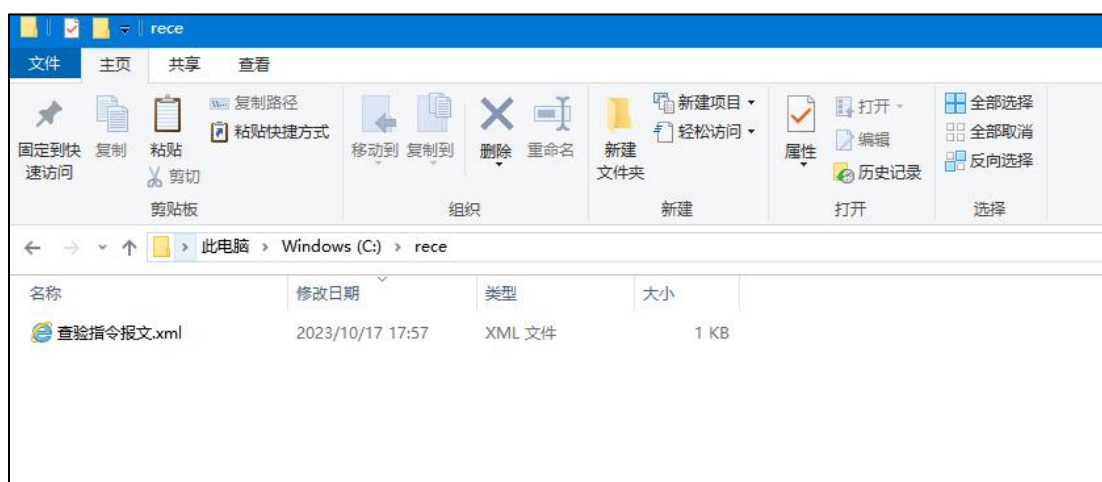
rece

文件 主页 共享 查看

固定到快速访问 复制 粘贴 复制路径 粘贴快捷方式 剪切
剪贴板

移动到 复制到 删除 重命名
组织

新建文件夹 新建项目 ▾ 轻松访问 ▾
新建

属性 打开 ▾ 编辑 历史记录
打开

全部选择 全部取消 反向选择
选择

← → ˅ ↑ › 此电脑 › Windows (C:) › rece

| 名称 | 修改日期 | 类型 | 大小 |
|---|---|---|---|
| 查验指令报文.xml | 2023/10/17 17:57 | XML 文件 | 1 KB |